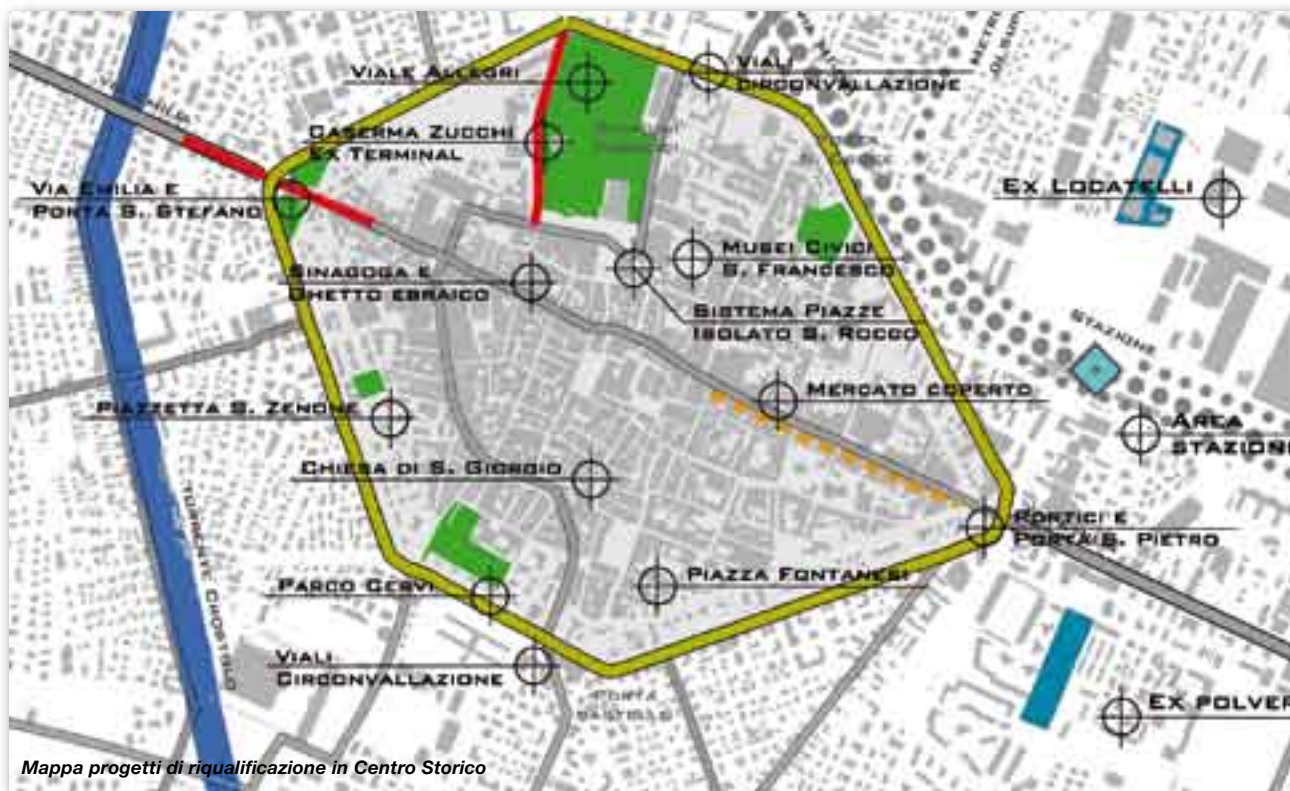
Viale Allegri

Viali Circonvallazione

Caserma Zucchi Ex Terminal

Via Emilia e Porta S. Stefano

Ex Locatelli

Musei Civici S. Francesco

Sinagoga e Ghetto ebraico

Sistema Piazze Isolato S. Rocco

Stazione

Mercato coperto

Piazzetta S. Zenone

Area stazione

Chiesa di S. Giorgio

Portici e Porta S. Pietro

Piazza Fontanesi

Parco Cervi

Viali Circonvallazione

Ex polver

Mappa progetti di riqualificazione in Centro Storico